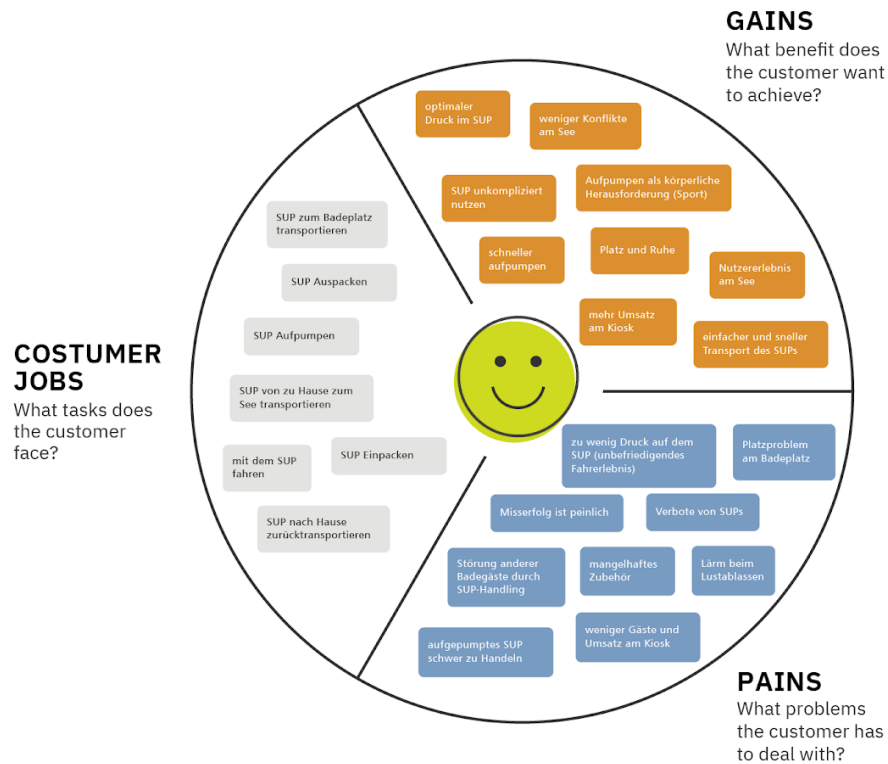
GAINS
What benefit does the customer want to achieve?

optimaler Druck im SUP

weniger Konflikte am See

SUP unkompliziert nutzen

Aufpumpen als körperliche Herausforderung (Sport)

schneller aufpumpen

Platz und Ruhe

Nutzererlebnis am See

mehr Umsatz am Kiosk

einfacher und sneller Transport des SUPs

COSTUMER JOBS
What tasks does the customer face?

SUP zum Badeplatz transportieren

SUP Auspacken

SUP Aufpumpen

SUP von zu Hause zum See transportieren

mit dem SUP fahren

SUP Einpacken

SUP nach Hause zurücktransportieren

zu wenig Druck auf dem SUP (unbefriedigendes Fahrerlebnis)

Platzproblem am Badeplatz

Misserfolg ist peinlich

Verbote von SUPs

Störung anderer Badegäste durch SUP-Handling

mangelhaftes Zubehör

Lärm beim Lustablassen

aufgepumptes SUP schwer zu Handeln

weniger Gäste und Umsatz am Kiosk

PAINS
What problems the customer has to deal with?